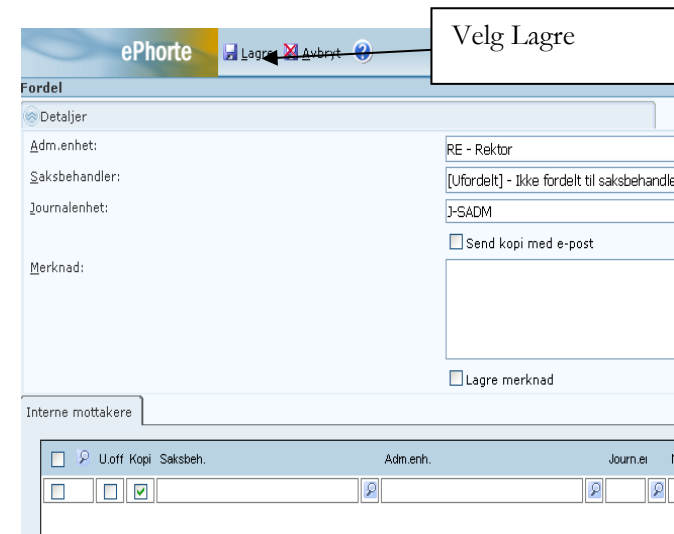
ePhorte Lagre Avbryt

Velg Lagre

Fordel

Detaljer

Adm.enhet: RE - Rektor

Saksbehandler: [Ufordelt] - Ikke fordelt til saksbehandle

Journalenhet: J-SADM

Send kopi med e-post

Merknad:

Lagre merknad

Interne mottakere

| | U.off | Kopi | Saksbeh. | Adm.enh. | Journ.e |
|---|---|---|---|---|---|
| | | | | | |